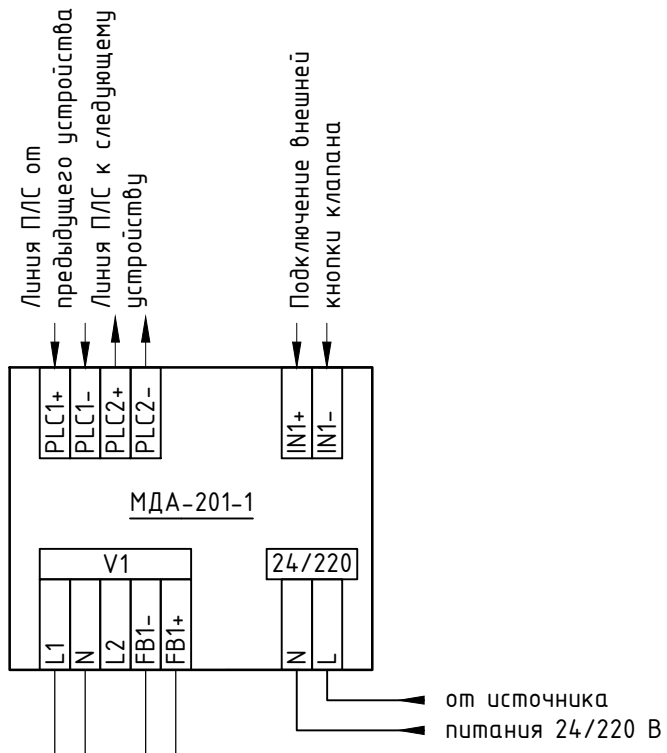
Линия ПЛС от предыдущего устройства

Линия ПЛС к следующему устройству

Подключение внешней кнопки клапана

PLC1+
PLC1-
PLC2+
PLC2-

IN1+
IN1-

МДА-201-1

V1

L1
N
L2
FB1-
FB1+

24/220

N
L

от источника питания 24/220 В